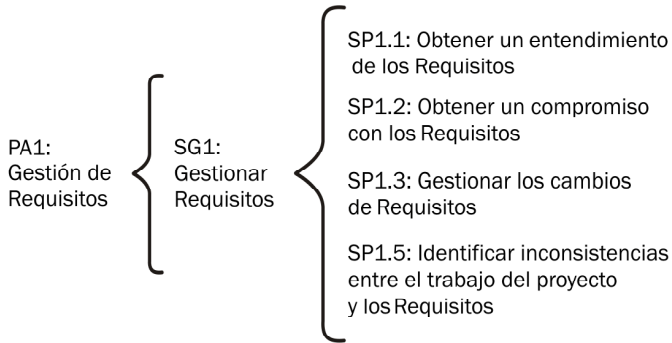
PA1:
Gestión de
Requisitos

SG1:
Gestionar
Requisitos

SP1.1: Obtener un entendimiento de los Requisitos

SP1.2: Obtener un compromiso con los Requisitos

SP1.3: Gestionar los cambios de Requisitos

SP1.5: Identificar inconsistencias entre el trabajo del proyecto y los Requisitos